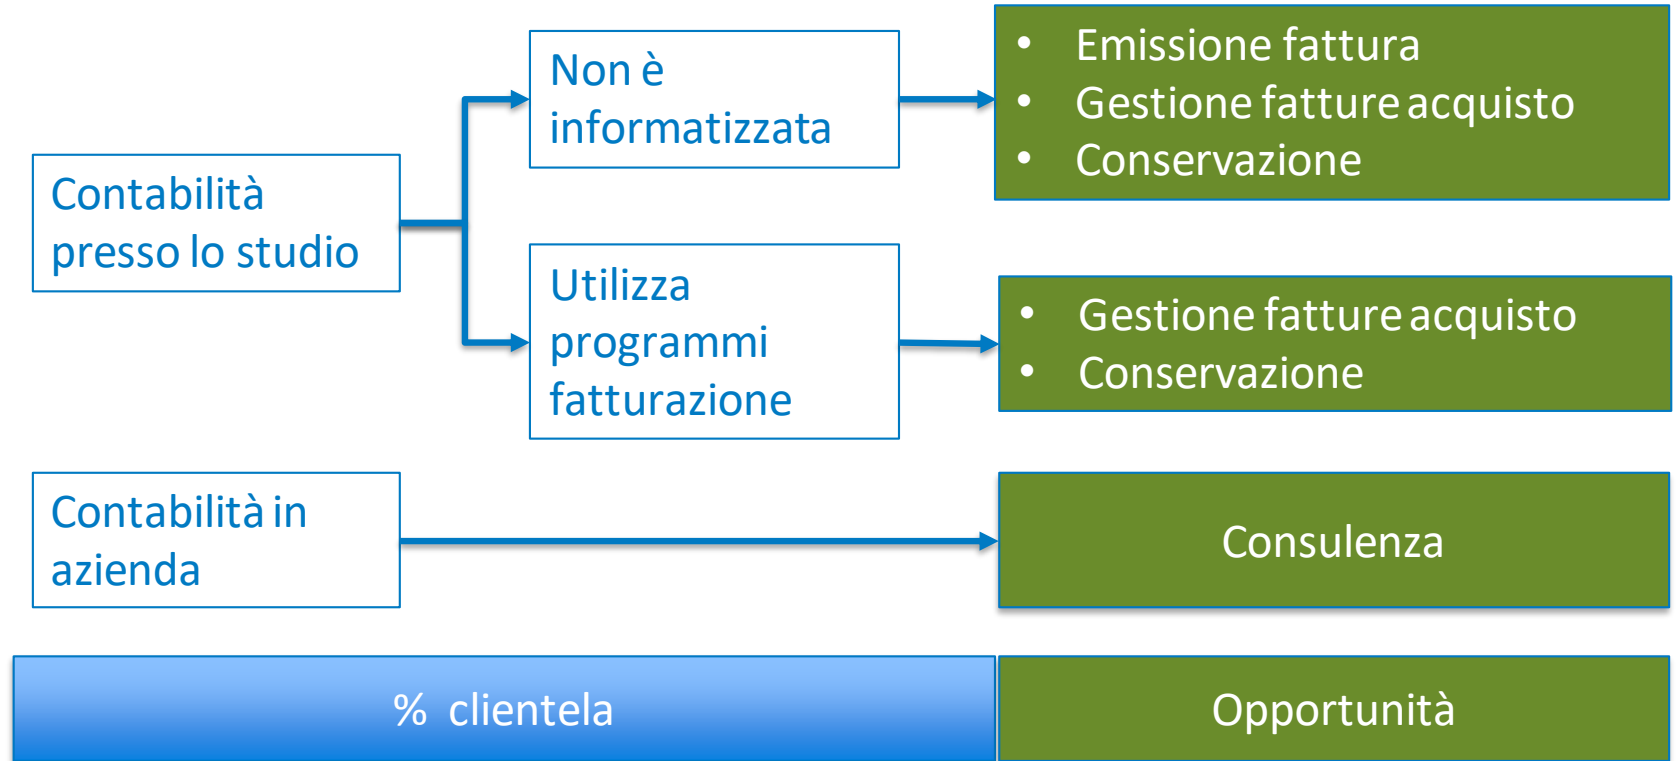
Contabilità presso lo studio

Non è informatizzata

- Emissione fattura
- Gestione fatture acquisto
- Conservazione

Utilizza programmi fatturazione

- Gestione fatture acquisto
- Conservazione

Contabilità in azienda

Consulenza

% clientela

Opportunità